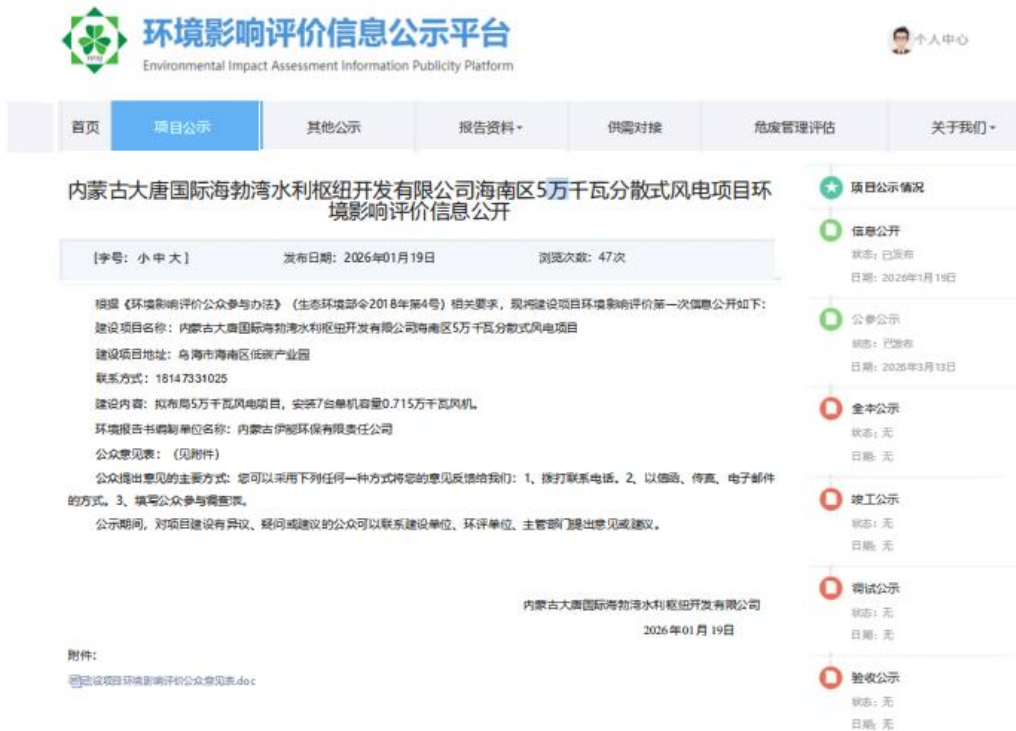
环境影响评价信息公示平台
Environmental Impact Assessment Information Publicity Platform

个人中心

首页 项目公示 其他公示 报告资料 供需对接 危废管理评估 关于我们

内蒙古大唐国际海勃湾水利枢纽开发有限公司海南区5万千瓦分散式风电项目环境影响评价信息公开

[字号：小 中 大] 发布日期：2026年01月19日 浏览次数：47次

根据《环境影响评价公众参与办法》（生态环境部令2018年第4号）相关要求，现将建设项目环境影响评价第一次信息公开如下：

建设项目名称：内蒙古大唐国际海勃湾水利枢纽开发有限公司海南区5万千瓦分散式风电项目

建设项目地址：乌海市海南区低碳产业园

联系方式：18147331025

建设内容：拟布局5万千瓦风电项目，安装7台单机容量0.715万千瓦风机。

环境报告书编制单位名称：内蒙古伊越环保有限责任公司

公众意见表：（见附件）

公众提出意见的主要方式：您可以采用下列任何一种方式将您的意见反馈给我们：1、拨打联系电话。2、以信函、传真、电子邮件的方式。3、填写公众参与调查表。

公示期间，对项目建设有异议、疑问或建议的公众可以联系建设单位、环评单位、主管部门提出意见或建议。

内蒙古大唐国际海勃湾水利枢纽开发有限公司
2026年01月19日

附件：
建设项目环境影响评价公众意见表.doc

项目公示情况

信息公开
状态：已发布
日期：2026年1月19日

公参公示
状态：已发布
日期：2026年3月13日

全本公示
状态：无
日期：无

竣工公示
状态：无
日期：无

调试公示
状态：无
日期：无

验收公示
状态：无
日期：无